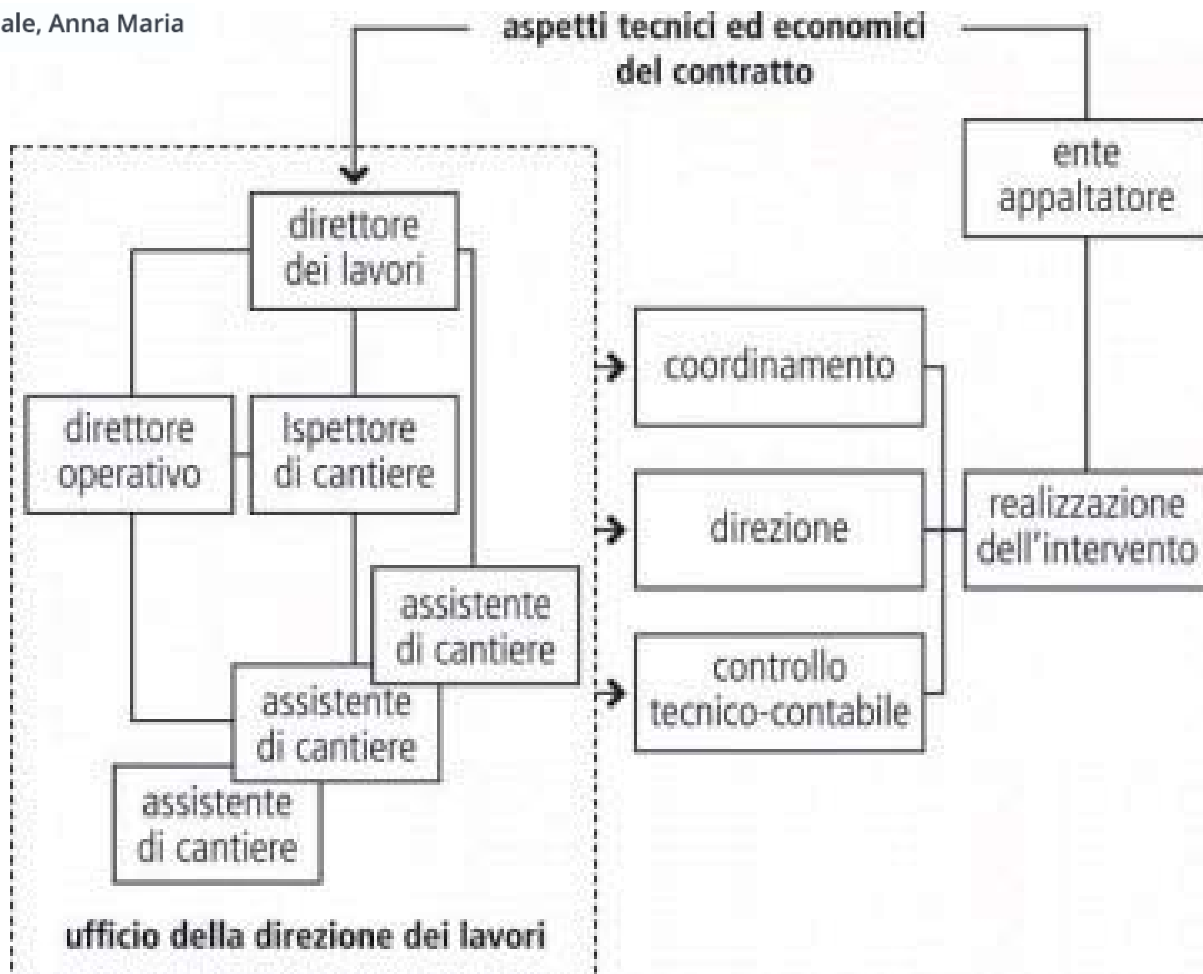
ale, Anna Maria

aspetti tecnici ed economici del contratto

ente appaltatore

direttore dei lavori

direttore operativo

Ispettore di cantiere

assistente di cantiere

assistente di cantiere

assistente di cantiere

coordinamento

direzione

controllo tecnico-contabile

realizzazione dell'intervento

ufficio della direzione dei lavori